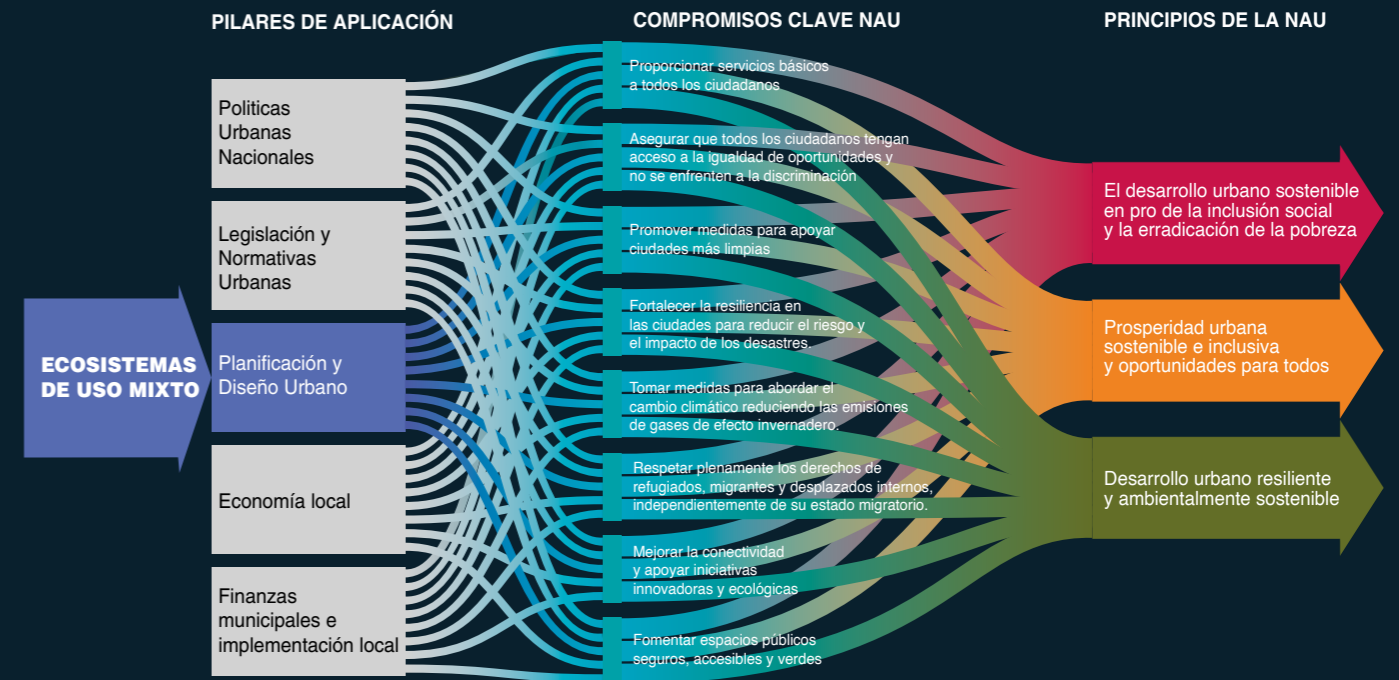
PILARES DE APLICACIÓN

COMPROMISOS CLAVE NAU

PRINCIPIOS DE LA NAU

ECOSISTEMAS DE USO MIXTO

Politicas Urbanas Nacionales

Legislación y Normativas Urbanas

Planificación y Diseño Urbano

Economía local

Finanzas municipales e implementación local

Proporcionar servicios básicos a todos los ciudadanos

Asegurar que todos los ciudadanos tengan acceso a la igualdad de oportunidades y no se enfrenten a la discriminación

Promover medidas para apoyar ciudades más limpias

Fortalecer la resiliencia en las ciudades para reducir el riesgo y el impacto de los desastres.

Tomar medidas para abordar el cambio climático reduciendo las emisiones de gases de efecto invernadero.

Respetar plenamente los derechos de refugiados, migrantes y desplazados internos, independientemente de su estado migratorio.

Mejorar la conectividad y apoyar iniciativas innovadoras y ecológicas

Fomentar espacios públicos seguros, accesibles y verdes

El desarrollo urbano sostenible en pro de la inclusión social y la erradicación de la pobreza

Prosperidad urbana sostenible e inclusiva y oportunidades para todos

Desarrollo urbano resiliente y ambientalmente sostenible